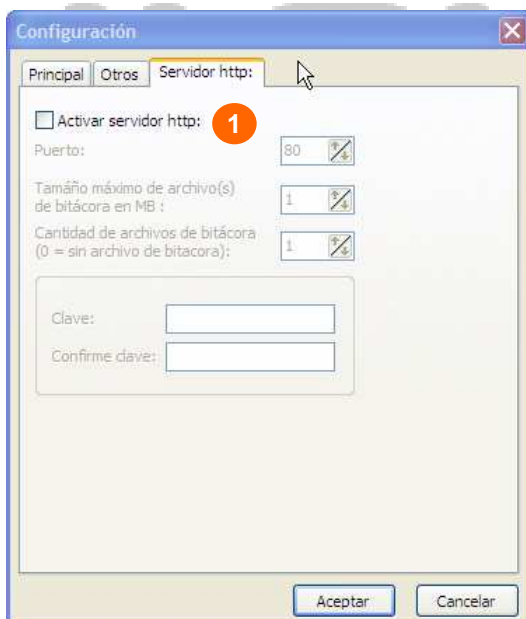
Configuración

Principal | Otros | Servidor http:

Activar servidor http:

1

Puerto: 80

Tamaño máximo de archivo(s) de bitácora en MB : 1

Cantidad de archivos de bitácora (0 = sin archivo de bitacora): 1

Clave:

Confirme clave:

Aceptar Cancelar